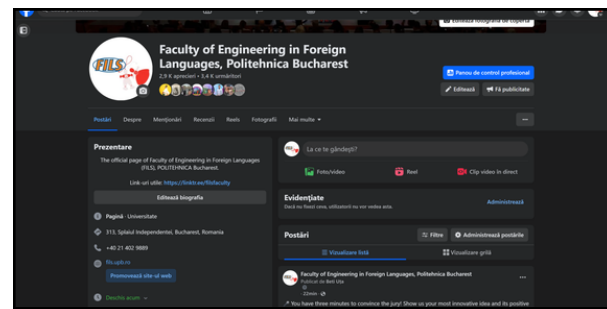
Editează fotografia de copertă

FILS

Faculty of Engineering in Foreign Languages, Politehnica Bucharest

2,9 K aprecieri • 3,4 K urmăritori

Panou de control profesional

Editează

Fă publicitate

Postări Despre Menționări Recenzii Reels Fotografii Mai multe ▾

...

Prezentare

The official page of Faculty of Engineering in Foreign Languages (FILS), POLITEHNICA Bucharest.

Link-uri utile: https://linktr.ee/filsfaculty

Editează biografia

Pagină · Universitate

313, Splaiul Independentei, Bucharest, Romania

+40 21 402 9889

fils.upb.ro

Promovează site-ul web

Deschis acum

La ce te gândești?

Foto/video

Reel

Clip video în direct

Evidențiate

Dacă nu fixezi ceva, utilizatorii nu vor vedea asta.

Administrează

Postări

Filtre

Administrează postările

Vizualizare listă

Vizualizare grilă

Faculty of Engineering in Foreign Languages, Politehnica Bucharest

Publicat de Beti Uta

22min ·

...

You have three minutes to convince the jury! Show us your most innovative idea and its positive